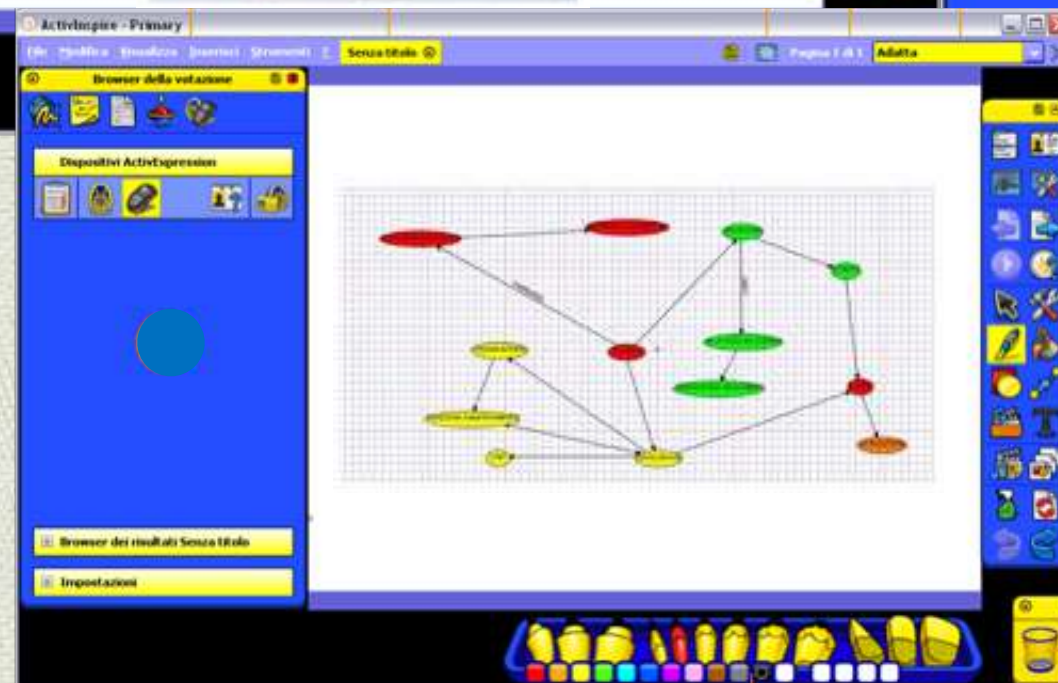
ActivInspire - Primary

File Modifica Visualizza Inserisci Strumenti ? Senza titolo

Pagina 1 di 1 Adatta

Browser della votazione

Dispositivi ActivExpression

Browser dei risultati Senza titolo

Impostazioni